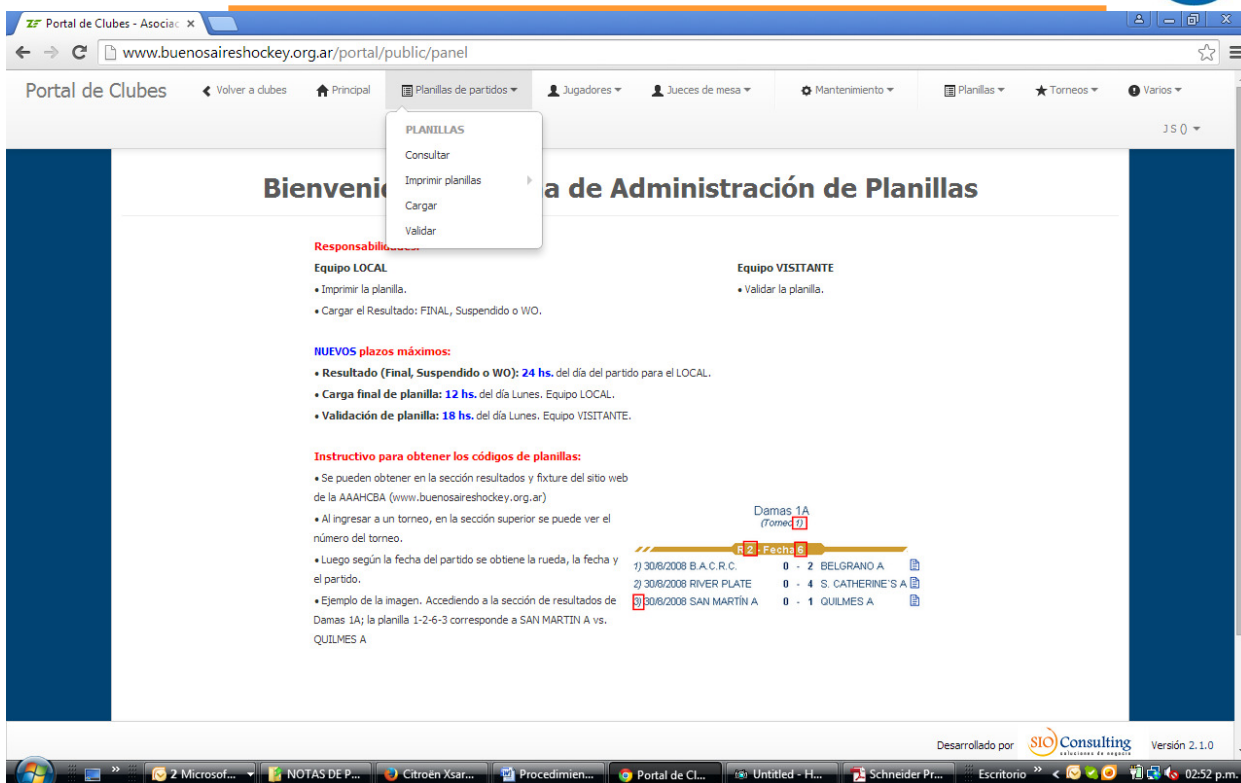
Portal de Clubes - Asociac ×

www.buenosaireshockey.org.ar/portal/public/panel

Portal de Clubes   Volver a clubes   Principal   Planillas de partidos ▾   Jugadores ▾   Jueces de mesa ▾   Mantenimiento ▾   Planillas ▾   Torneos ▾   Varios ▾

JS () ▾

PLANILLAS
Consultar
Imprimir planillas
Cargar
Validar

Bienveni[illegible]a de Administración de Planillas

Responsabili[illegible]

Equipo LOCAL
• Imprimir la planilla.
• Cargar el Resultado: FINAL, Suspendido o WO.

Equipo VISITANTE
• Validar la planilla.

NUEVOS plazos máximos:
• Resultado (Final, Suspendido o WO): 24 hs. del día del partido para el LOCAL.
• Carga final de planilla: 12 hs. del día Lunes. Equipo LOCAL.
• Validación de planilla: 18 hs. del día Lunes. Equipo VISITANTE.

Instructivo para obtener los códigos de planillas:
• Se pueden obtener en la sección resultados y fixture del sitio web de la AAAHCBA (www.buenosaireshockey.org.ar)
• Al ingresar a un torneo, en la sección superior se puede ver el número del torneo.
• Luego según la fecha del partido se obtiene la rueda, la fecha y el partido.
• Ejemplo de la imagen. Accediendo a la sección de resultados de Damas 1A; la planilla 1-2-6-3 corresponde a SAN MARTIN A vs. QUILMES A

Damas 1A
(Torneo 1)
R 2 - Fecha 6
1) 30/8/2008 B.A.C.R.C. 0 - 2 BELGRANO A
2) 30/8/2008 RIVER PLATE 0 - 4 S. CATHERINE'S A
3) 30/8/2008 SAN MARTÍN A 0 - 1 QUILMES A

Desarrollado por SIO Consulting soluciones de negocio   Versión 2.1.0

2 Microsof...   NOTAS DE P...   Citroën Xsar...   Procedimien...   Portal de Cl...   Untitled - H...   Schneider Pr...   Escritorio   02:52 p.m.